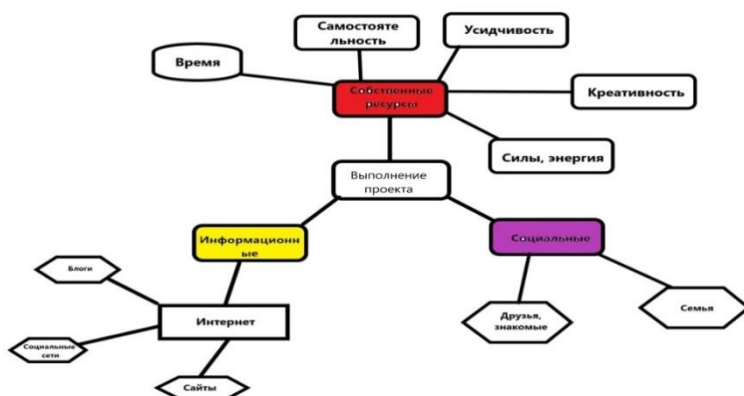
Самостоятельность

Усидчивость

Время

Собственные ресурсы

Креативность

Силы, энергия

Выполнение проекта

Информационные

Социальные

Блоги

Интернет

Социальные сети

Сайты

Друзья, знакомые

Семья